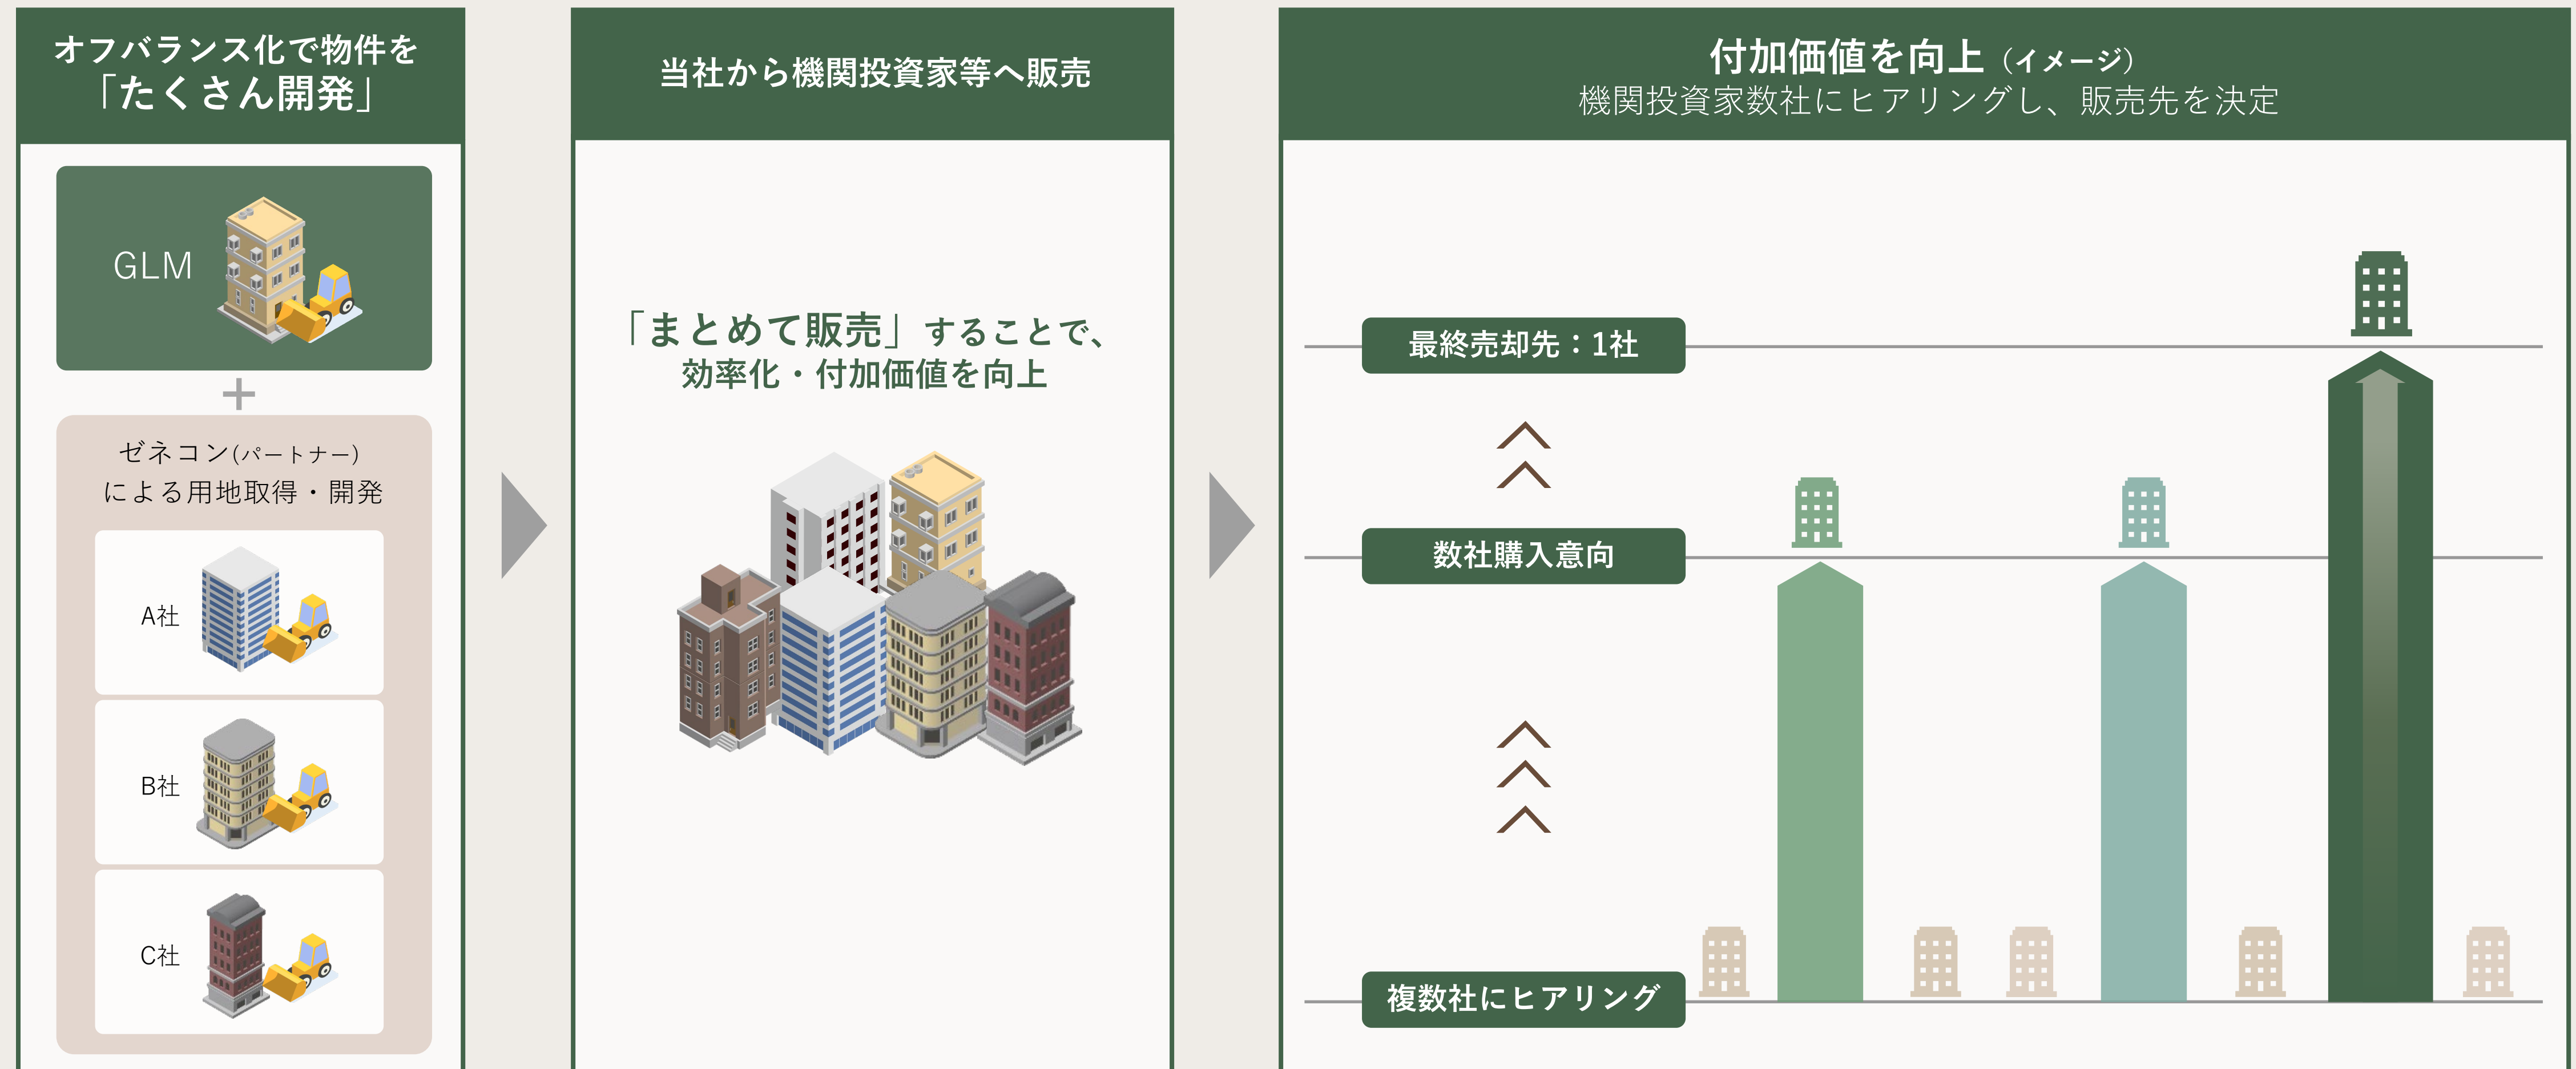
オフバランス化で物件を
「たくさん開発」

GLM

+

ゼネコン(パートナー)
による用地取得・開発

A社

B社

C社

当社から機関投資家等へ販売

「まとめて販売」することで、
効率化・付加価値を向上

付加価値を向上（イメージ）
機関投資家数社にヒアリングし、販売先を決定

最終売却先：1社

数社購入意向

複数社にヒアリング